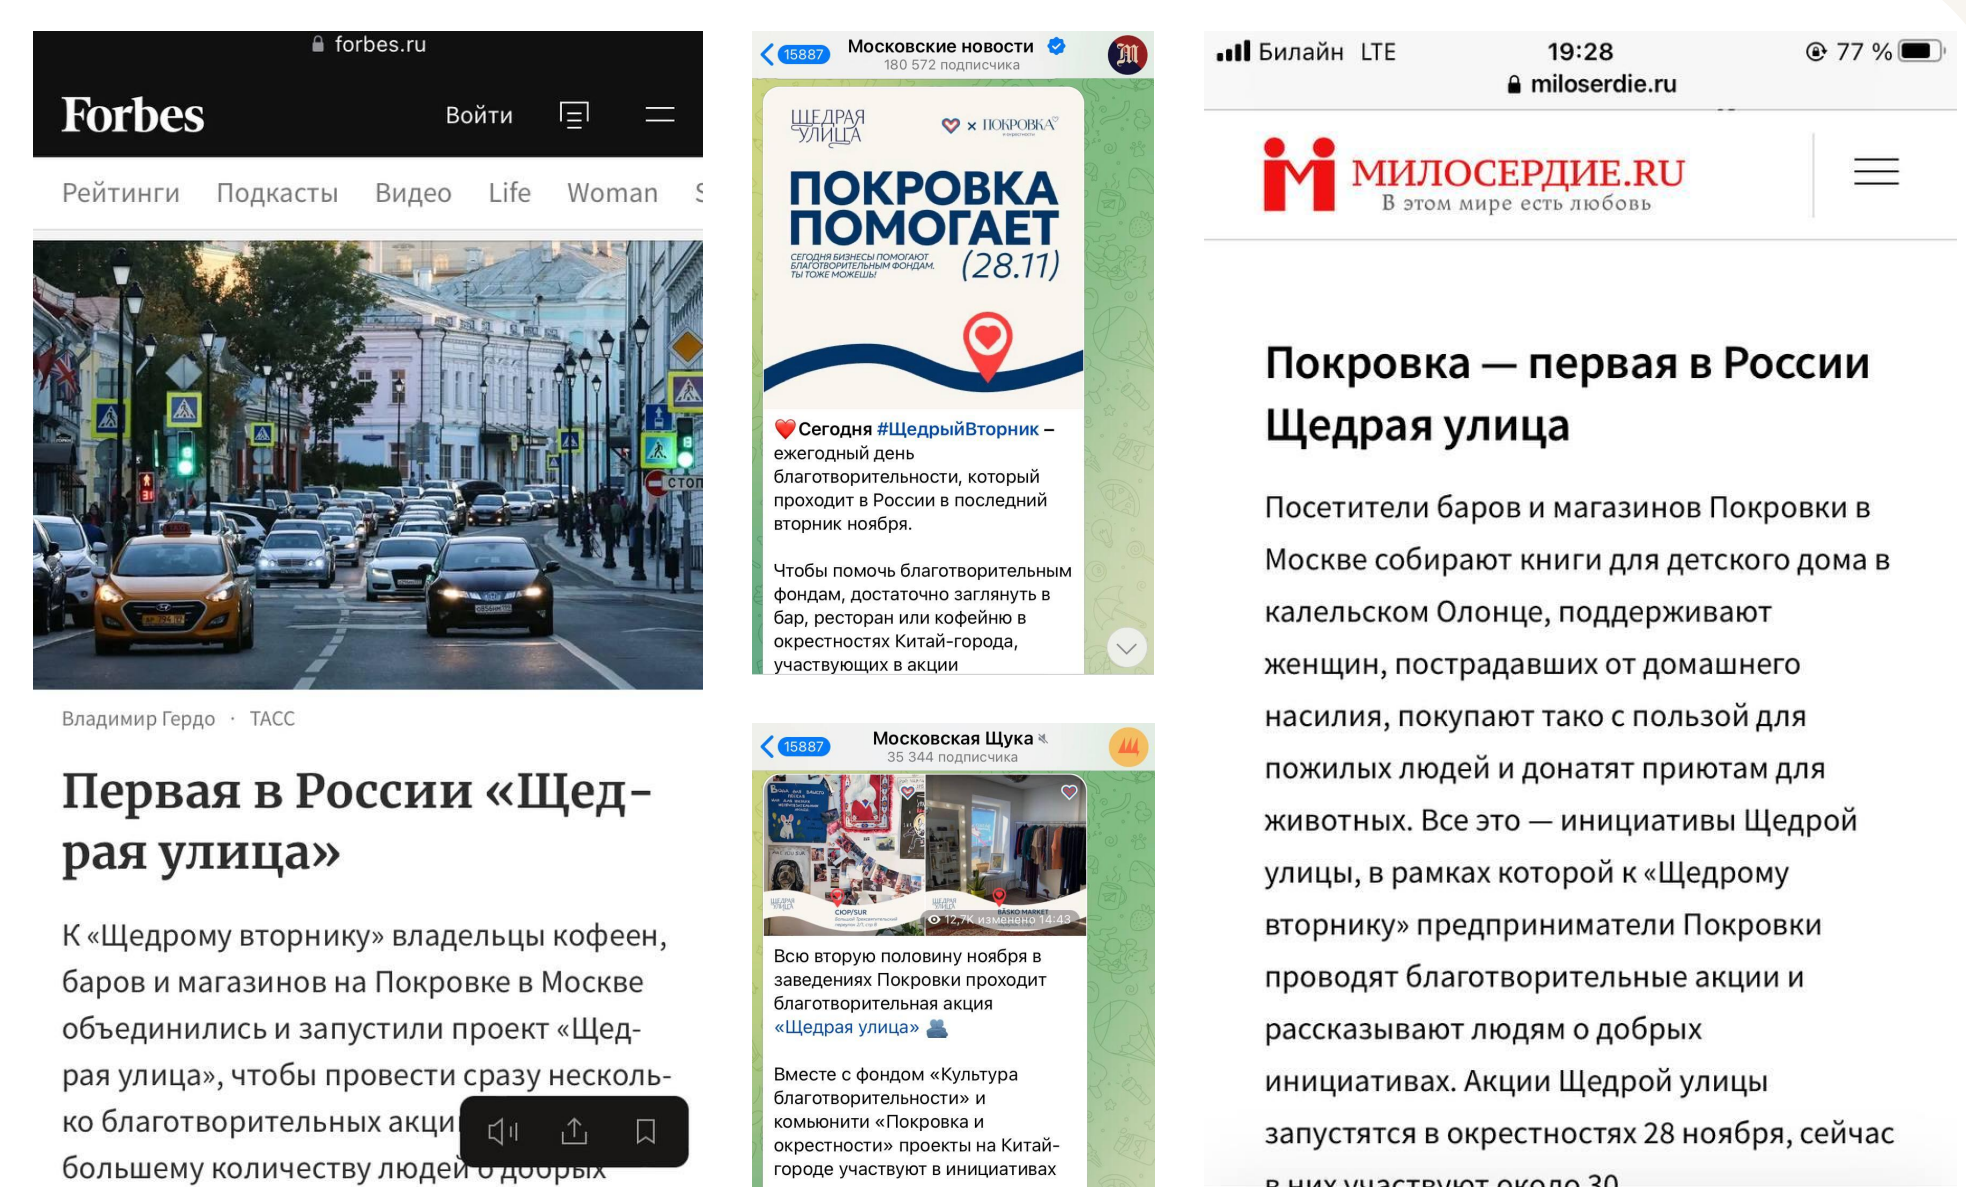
forbes.ru

Forbes

Войти

Рейтинги Подкасты Видео Life Woman S

СТОП

Владимир Гердо · ТАСС

Первая в России «Щедрая улица»

К «Щедрому вторнику» владельцы кофеен, баров и магазинов на Покровке в Москве объединились и запустили проект «Щедрая улица», чтобы провести сразу несколько благотворительных акци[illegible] большему количеству людей о добрых

15887 Московские новости 180 572 подписчика

ЩЕДРАЯ УЛИЦА × ПОКРОВКА

ПОКРОВКА ПОМОГАЕТ

СЕГОДНЯ БИЗНЕСЫ ПОМОГАЮТ БЛАГОТВОРИТЕЛЬНЫМ ФОНДАМ. ТЫ ТОЖЕ МОЖЕШЬ!

(28.11)

❤️Сегодня #ЩедрыйВторник – ежегодный день благотворительности, который проходит в России в последний вторник ноября.

Чтобы помочь благотворительным фондам, достаточно заглянуть в бар, ресторан или кофейню в окрестностях Китай-города, участвующих в акции

15887 Московская Щука 35 344 подписчика

12,7K изменено 14:43

Всю вторую половину ноября в заведениях Покровки проходит благотворительная акция «Щедрая улица»

Вместе с фондом «Культура благотворительности» и комьюнити «Покровка и окрестности» проекты на Китай-городе участвуют в инициативах

Билайн LTE 19:28 77 %
miloserdie.ru

МИЛОСЕРДИЕ.RU
В этом мире есть любовь

Покровка — первая в России Щедрая улица

Посетители баров и магазинов Покровки в Москве собирают книги для детского дома в калельском Олонце, поддерживают женщин, пострадавших от домашнего насилия, покупают тако с пользой для пожилых людей и донатят приютам для животных. Все это — инициативы Щедрой улицы, в рамках которой к «Щедрому вторнику» предприниматели Покровки проводят благотворительные акции и рассказывают людям о добрых инициативах. Акции Щедрой улицы запустятся в окрестностях 28 ноября, сейчас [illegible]